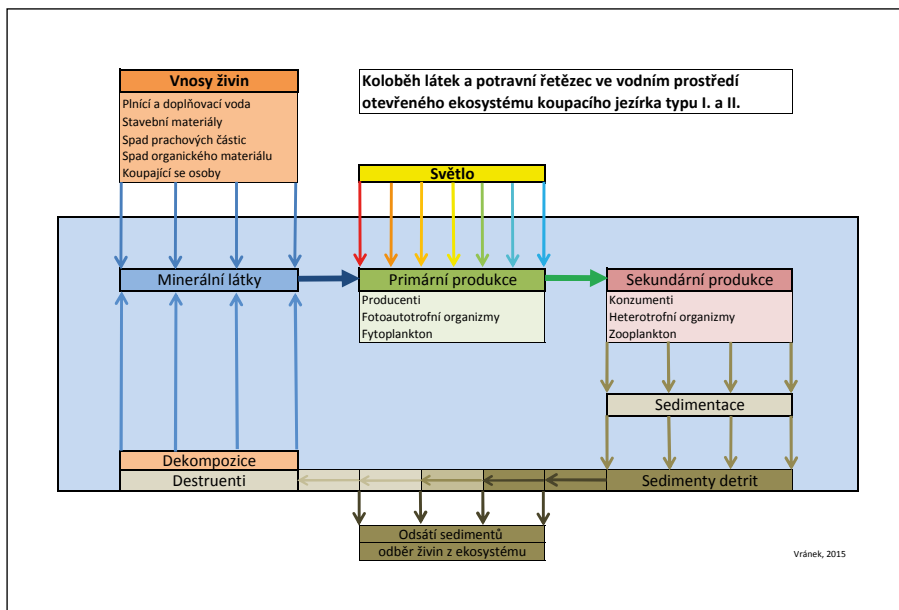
Vnosy živin

Plnící a doplňovací voda
Stavební materiály
Spad prachových částic
Spad organického materiálu
Koupající se osoby

Koloběh látek a potravní řetězec ve vodním prostředí otevřeného ekosystému koupacího jezírka typu I. a II.

Světlo

Minerální látky

Primární produkce

Producenti
Fotoautotrofní organizmy
Fytoplankton

Sekundární produkce

Konzumenti
Heterotrofní organizmy
Zooplankton

Sedimentace

Dekompozice

Destruenti

Sedimenty detrit

Odsátí sedimentů
odběr živin z ekosystému

Vránek, 2015